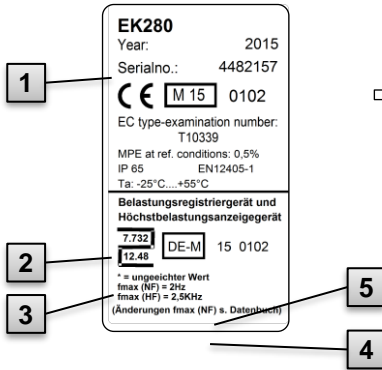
EK280
Year: 2015
Serialno.: 4482157
CE M 15 0102
EC type-examination number: T10339
MPE at ref. conditions: 0,5%
IP 65 EN12405-1
Ta: -25°C....+55°C

Belastungsregistriergerät und Höchstbelastungsanzeigegerät
7.732
12.48
DE-M 15 0102
* = ungeeichter Wert
fmax (NF) = 2Hz
fmax (HF) = 2,5KHz
(Änderungen fmax (NF) s. Datenbuch)

1
2
3
4
5